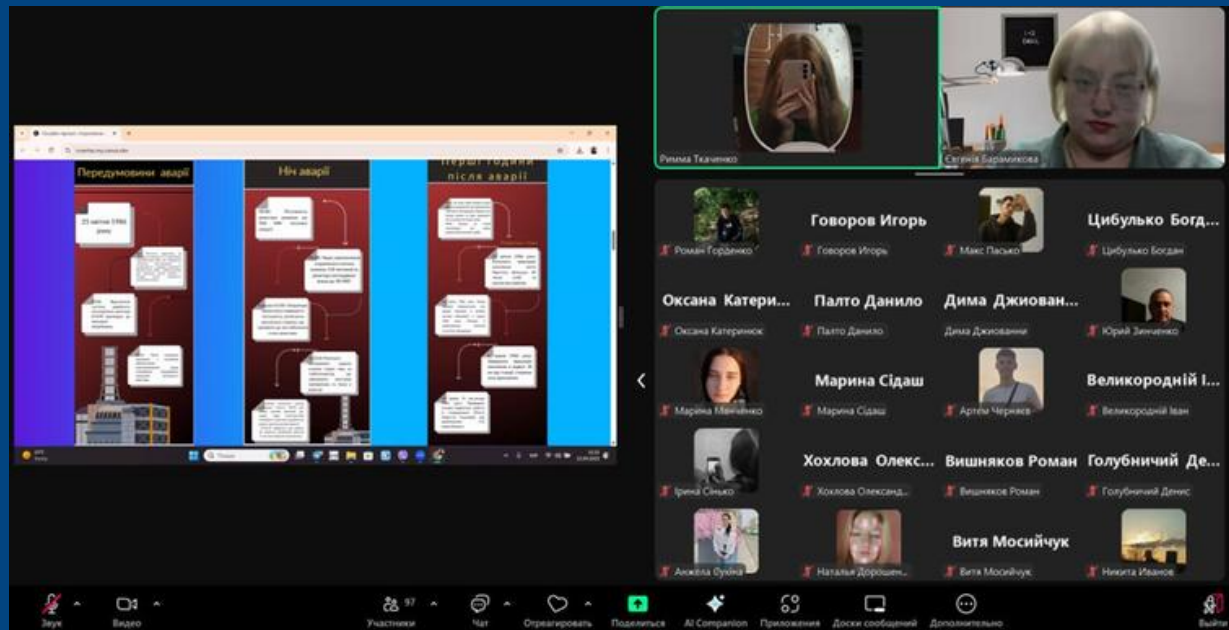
Передумовини аварії

Ніч аварії

Перші години після аварії

25 квітня 1986 року

Римма Ткаченко

Євгенія Барамикова

Роман Горденко

Говоров Игорь

Говоров Игорь

Макс Пасько

Цибулько Богд...

Цибулько Богдан

Оксана Катери...

Оксана Катеринюк

Палто Данило

Палто Данило

Дима Джиован...

Дима Джиованни

Юрий Зинченко

Марина Менченко

Марина Сідаш

Марина Сідаш

Артем Черняєв

Великородній І...

Великородній Іван

Ірина Сінько

Хохлова Олекс...

Хохлова Александ...

Вишняков Роман

Вишняков Роман

Голубничий Де...

Голубничий Денис

Анжела Сухіна

Наталья Дорошен...

Витя Мосийчук

Витя Мосийчук

Никита Иванов

Звук

Видео

97

Участники

Чат

Отреагировать

Поделиться

AI Companion

Приложения

Доски сообщений

Дополнительно

Выйти